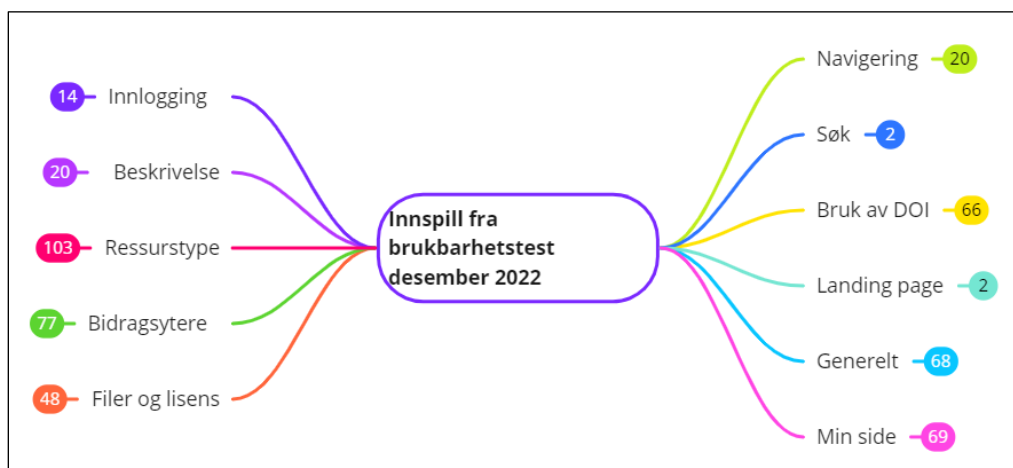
Innspill fra brukbarhetstest desember 2022

14 Innlogging

20 Beskrivelse

103 Ressurstype

77 Bidragsytere

48 Filer og lisens

Navigering 20

Søk 2

Bruk av DOI 66

Landing page 2

Generelt 68

Min side 69